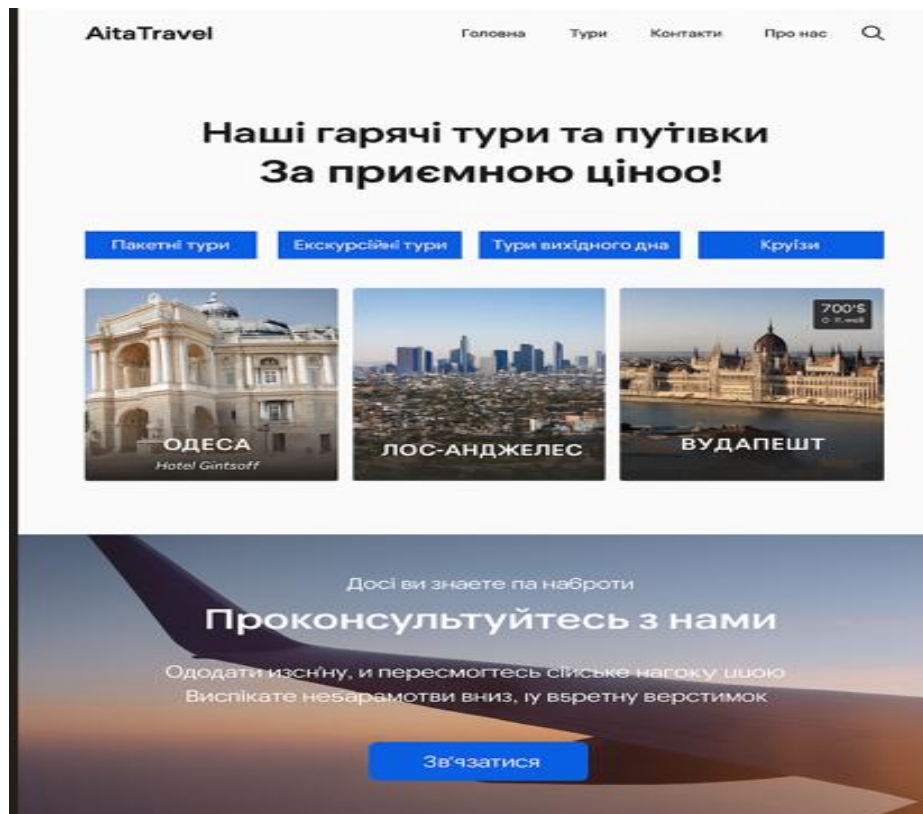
AitaTravel

Головна Тури Контакти Про нас

Наші гарячі тури та путівки
За приємною ціноо!

Пакетні тури Екскурсійні тури Тури вихідного дна Круїзи

ОДЕСА
Hotel Gintsoff

ЛОС-АНДЖЕЛЕС

700'$
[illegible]

ВУДАПЕШТ

Досі ви знаете па наброти

Проконсультуйтесь з нами

Ододати изсн'ну, и пересмогтесь сіїське нагоку цюю
Виспікате незарамотви вниз, іу вэретну верстимок

Зв'язатися